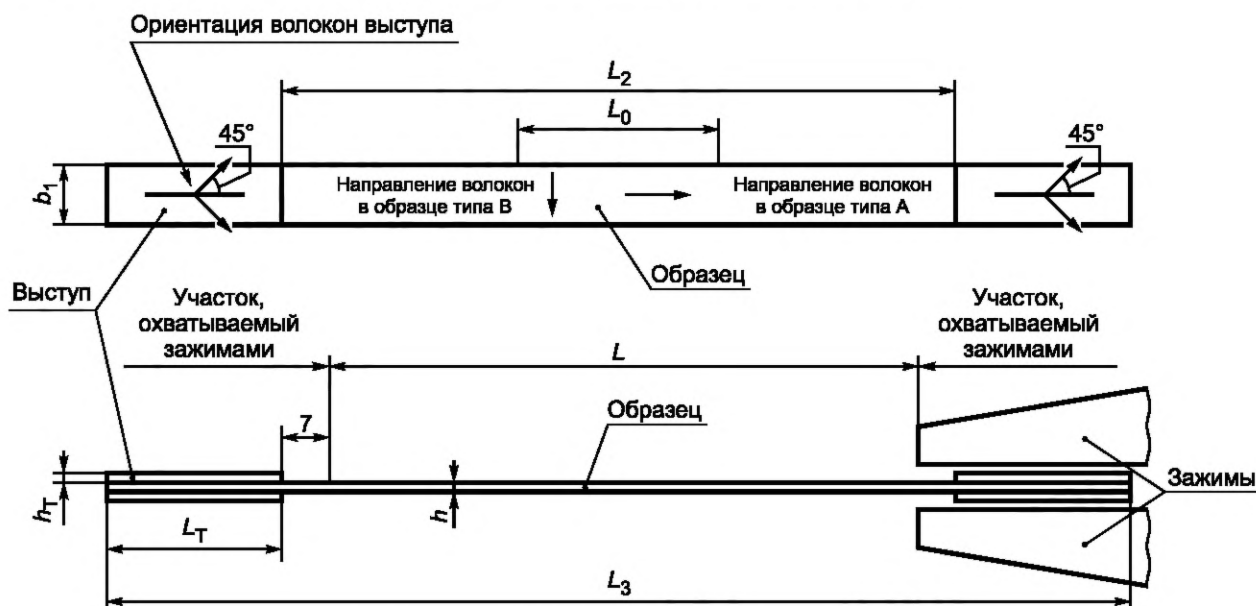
Ориентация волокон выступа

$L_2$

$L_0$

45°

45°

$b_1$

Направление волокон в образце типа B

Направление волокон в образце типа A

Образец

Выступ

Участок, охватываемый зажимами

$L$

Участок, охватываемый зажимами

7

Образец

$h_T$

$h$

Зажимы

$L_T$

$L_3$